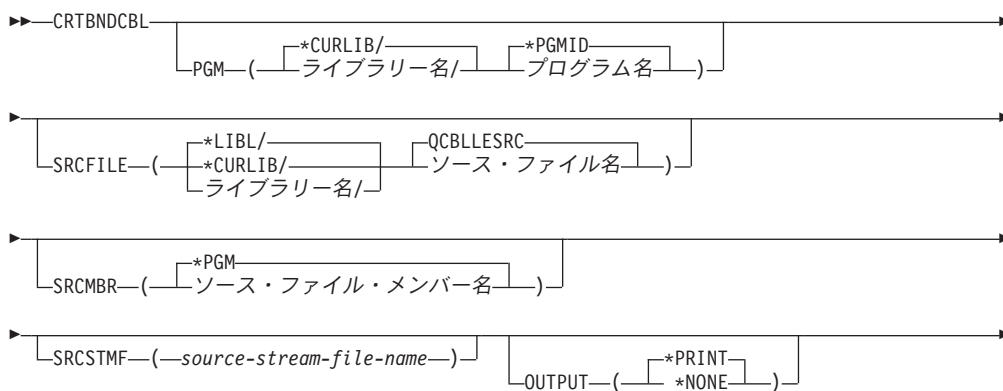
CRTBNDCBL

PGM ( *CURLIB/ ライブラリー名/ *PGMID プログラム名 )

SRCFILE ( *LIBL/ *CURLIB/ ライブラリー名/ QCBLLESRC ソース・ファイル名 )

SRCMBR ( *PGM ソース・ファイル・メンバー名 )

SRCSTMF ( *source-stream-file-name* )

OUTPUT ( *PRINT *NONE )